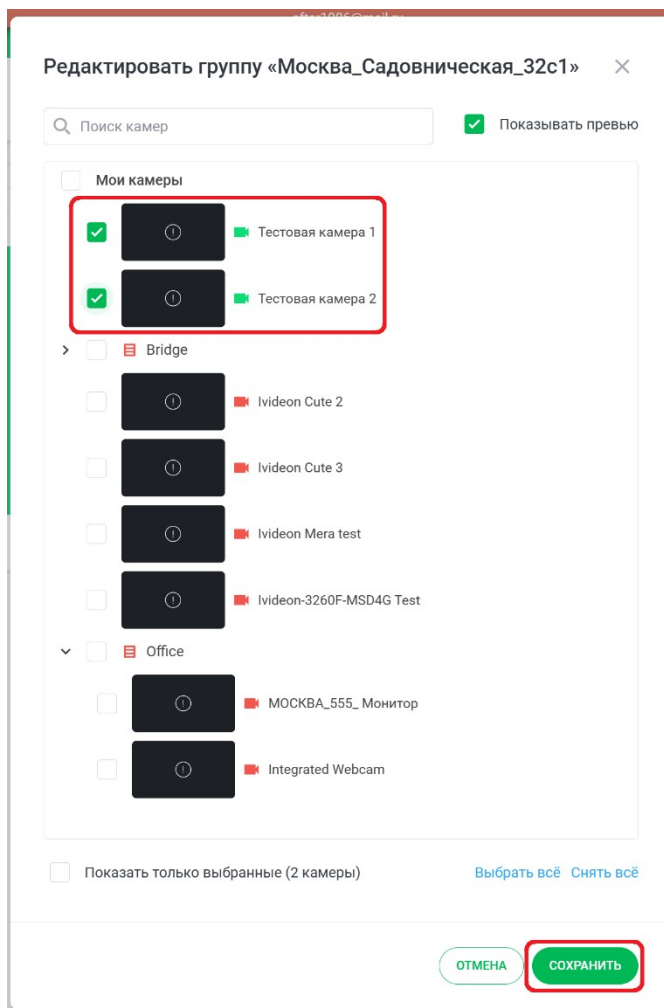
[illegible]

Редактировать группу «Москва_Садовническая_32с1»

Поиск камер

Показывать превью

Мои камеры

Тестовая камера 1

Тестовая камера 2

Bridge

Ivideon Cute 2

Ivideon Cute 3

Ivideon Mera test

Ivideon-3260F-MSD4G Test

Office

МОСКВА_555_ Монитор

Integrated Webcam

Показать только выбранные (2 камеры)

Выбрать всё Снять всё

ОТМЕНА

СОХРАНИТЬ